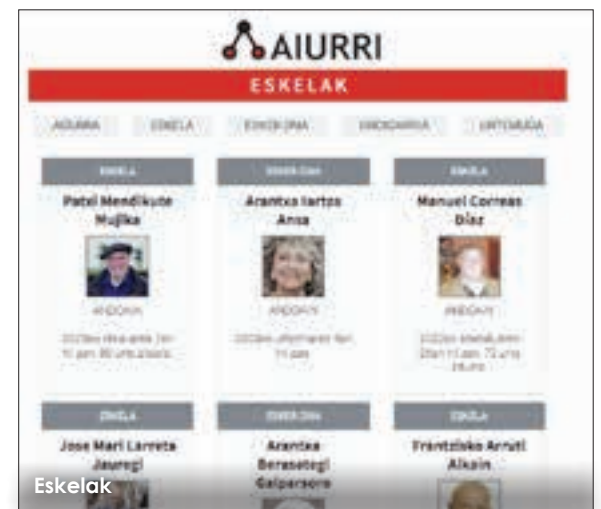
AIURRI

ESKELAK

AGURRA ESKELA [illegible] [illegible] URTEURRENA

ESKELA

Patxi Mendikute Mujika

ANDOAIN

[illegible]

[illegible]

Arantxa Iartza Ansa

ANDOAIN

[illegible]

ESKELA

Manuel Correas Díaz

ANDOAIN

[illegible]

ESKELA

Jose Mari Larreta Jauregi

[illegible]

Arantxa Berasategi Galparsoro

ESKELA

Frantzisko Arruti Alkain

Eskelak